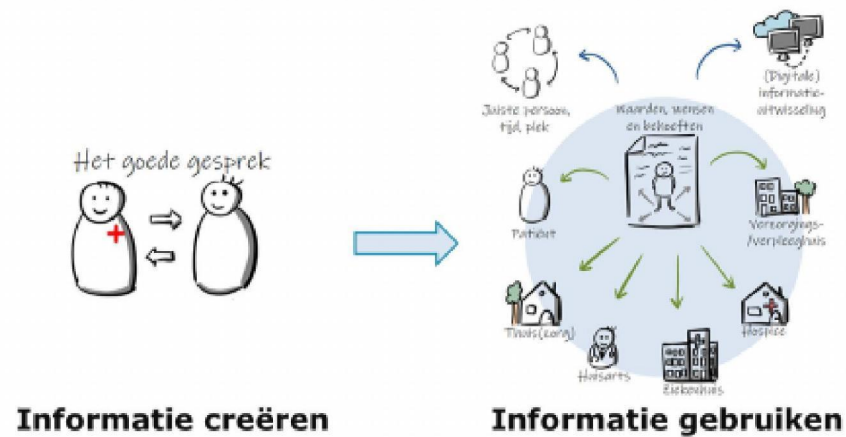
Het goede gesprek

Juiste persoon, tijd, plek

Waarden, wensen en behoeften

(Digitale) informatie-uitwisseling

Patiënt

Verzorgings-/verpleeghuis

Thuis(zorg)

Huisarts

Ziekenhuis

Hospice

Informatie creëren

Informatie gebruiken